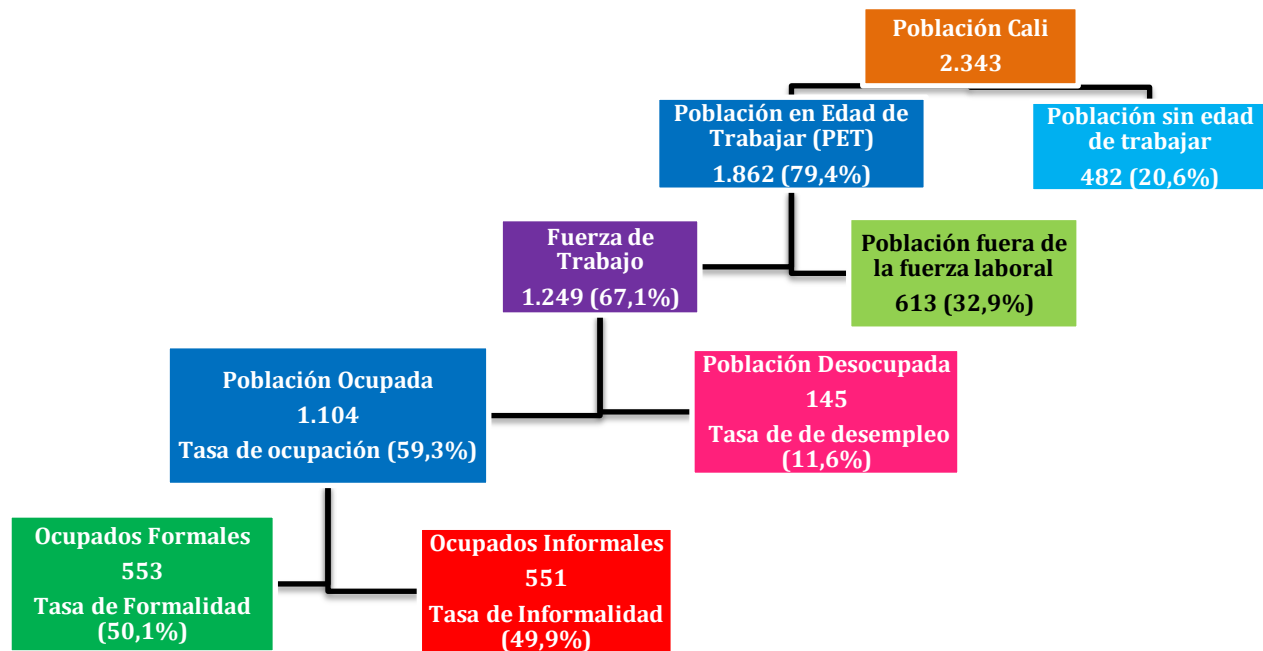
Población Cali
2.343

Población en Edad de Trabajar (PET)
1.862 (79,4%)

Población sin edad de trabajar
482 (20,6%)

Fuerza de Trabajo
1.249 (67,1%)

Población fuera de la fuerza laboral
613 (32,9%)

Población Ocupada
1.104
Tasa de ocupación (59,3%)

Población Desocupada
145
Tasa de de desempleo (11,6%)

Ocupados Formales
553
Tasa de Formalidad (50,1%)

Ocupados Informales
551
Tasa de Informalidad (49,9%)